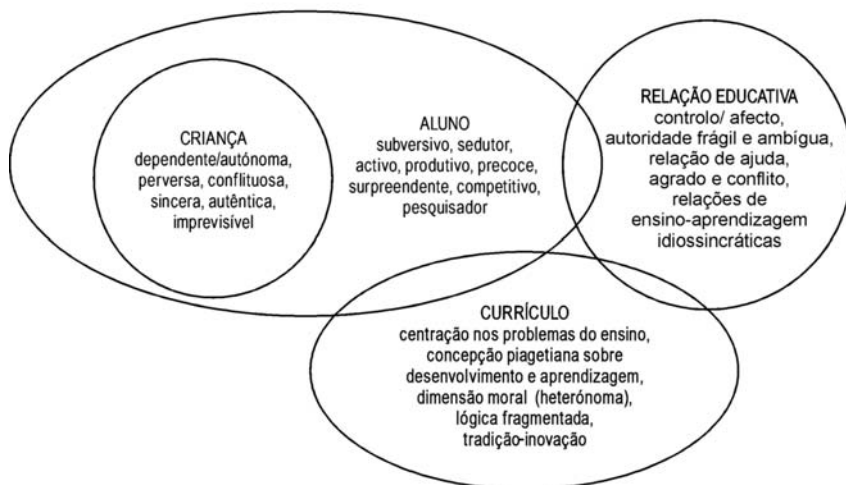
CRIANÇA
dependente/autónoma,
perversa, conflituosa,
sincera, autêntica,
imprevisível

ALUNO
subversivo, sedutor,
activo, produtivo, precoce,
surpreendente, competitivo,
pesquisador

RELAÇÃO EDUCATIVA
controlo/ afecto,
autoridade frágil e ambígua,
relação de ajuda,
agrado e conflito,
relações de
ensino-aprendizagem
idiossincráticas

CURRÍCULO
centração nos problemas do ensino,
concepção piagetiana sobre
desenvolvimento e aprendizagem,
dimensão moral (heterónoma),
lógica fragmentada,
tradição-inovação